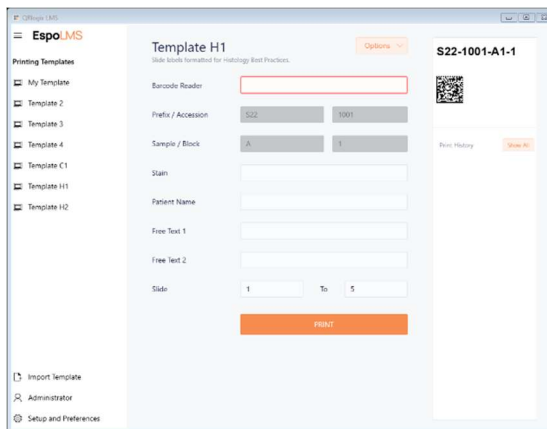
EspoLMS

Printing Templates

My Template

Template 2

Template 3

Template 4

Template C1

Template H1

Template H2

Import Template

Administrator

Setup and Preferences

Template H1

Slide labels formatted for Histology Best Practices.

Options

Barcode Reader

Prefix / Accession

S22

1001

Sample / Block

A

1

Stain

Patient Name

Free Text 1

Free Text 2

Slide

1

To

5

PRINT

S22-1001-A1-1

Print History

Show All